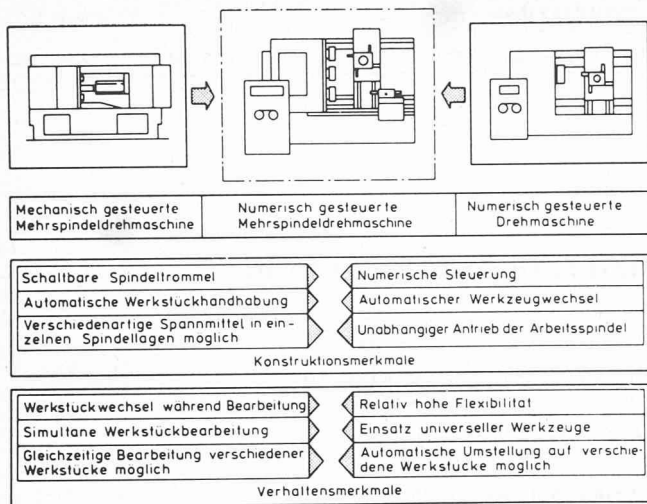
| Mechanisch gesteuerte Mehrspindeldrehmaschine | Numerisch gesteuerte Mehrspindeldrehmaschine | Numerisch gesteuerte Drehmaschine |
|---|---|---|

Schaltbare Spindeltrommel

Automatische Werkstuckhandhabung

Verschiedenartige Spannmittel in einzelnen Spindellagen moglich

Numerische Steuerung

Automatischer Werkzeugwechsel

Unabhangiger Antrieb der Arbeitsspindel

Konstruktionsmerkmale

Werkstuckwechsel wahrend Bearbeitung

Simultane Werkstuckbearbeitung

Gleichzeitige Bearbeitung verschiedener Werkstucke moglich

Relativ hohe Flexibilitat

Einsatz universeller Werkzeuge

Automatische Umstellung auf verschiedene Werkstucke moglich

Verhaltensmerkmale